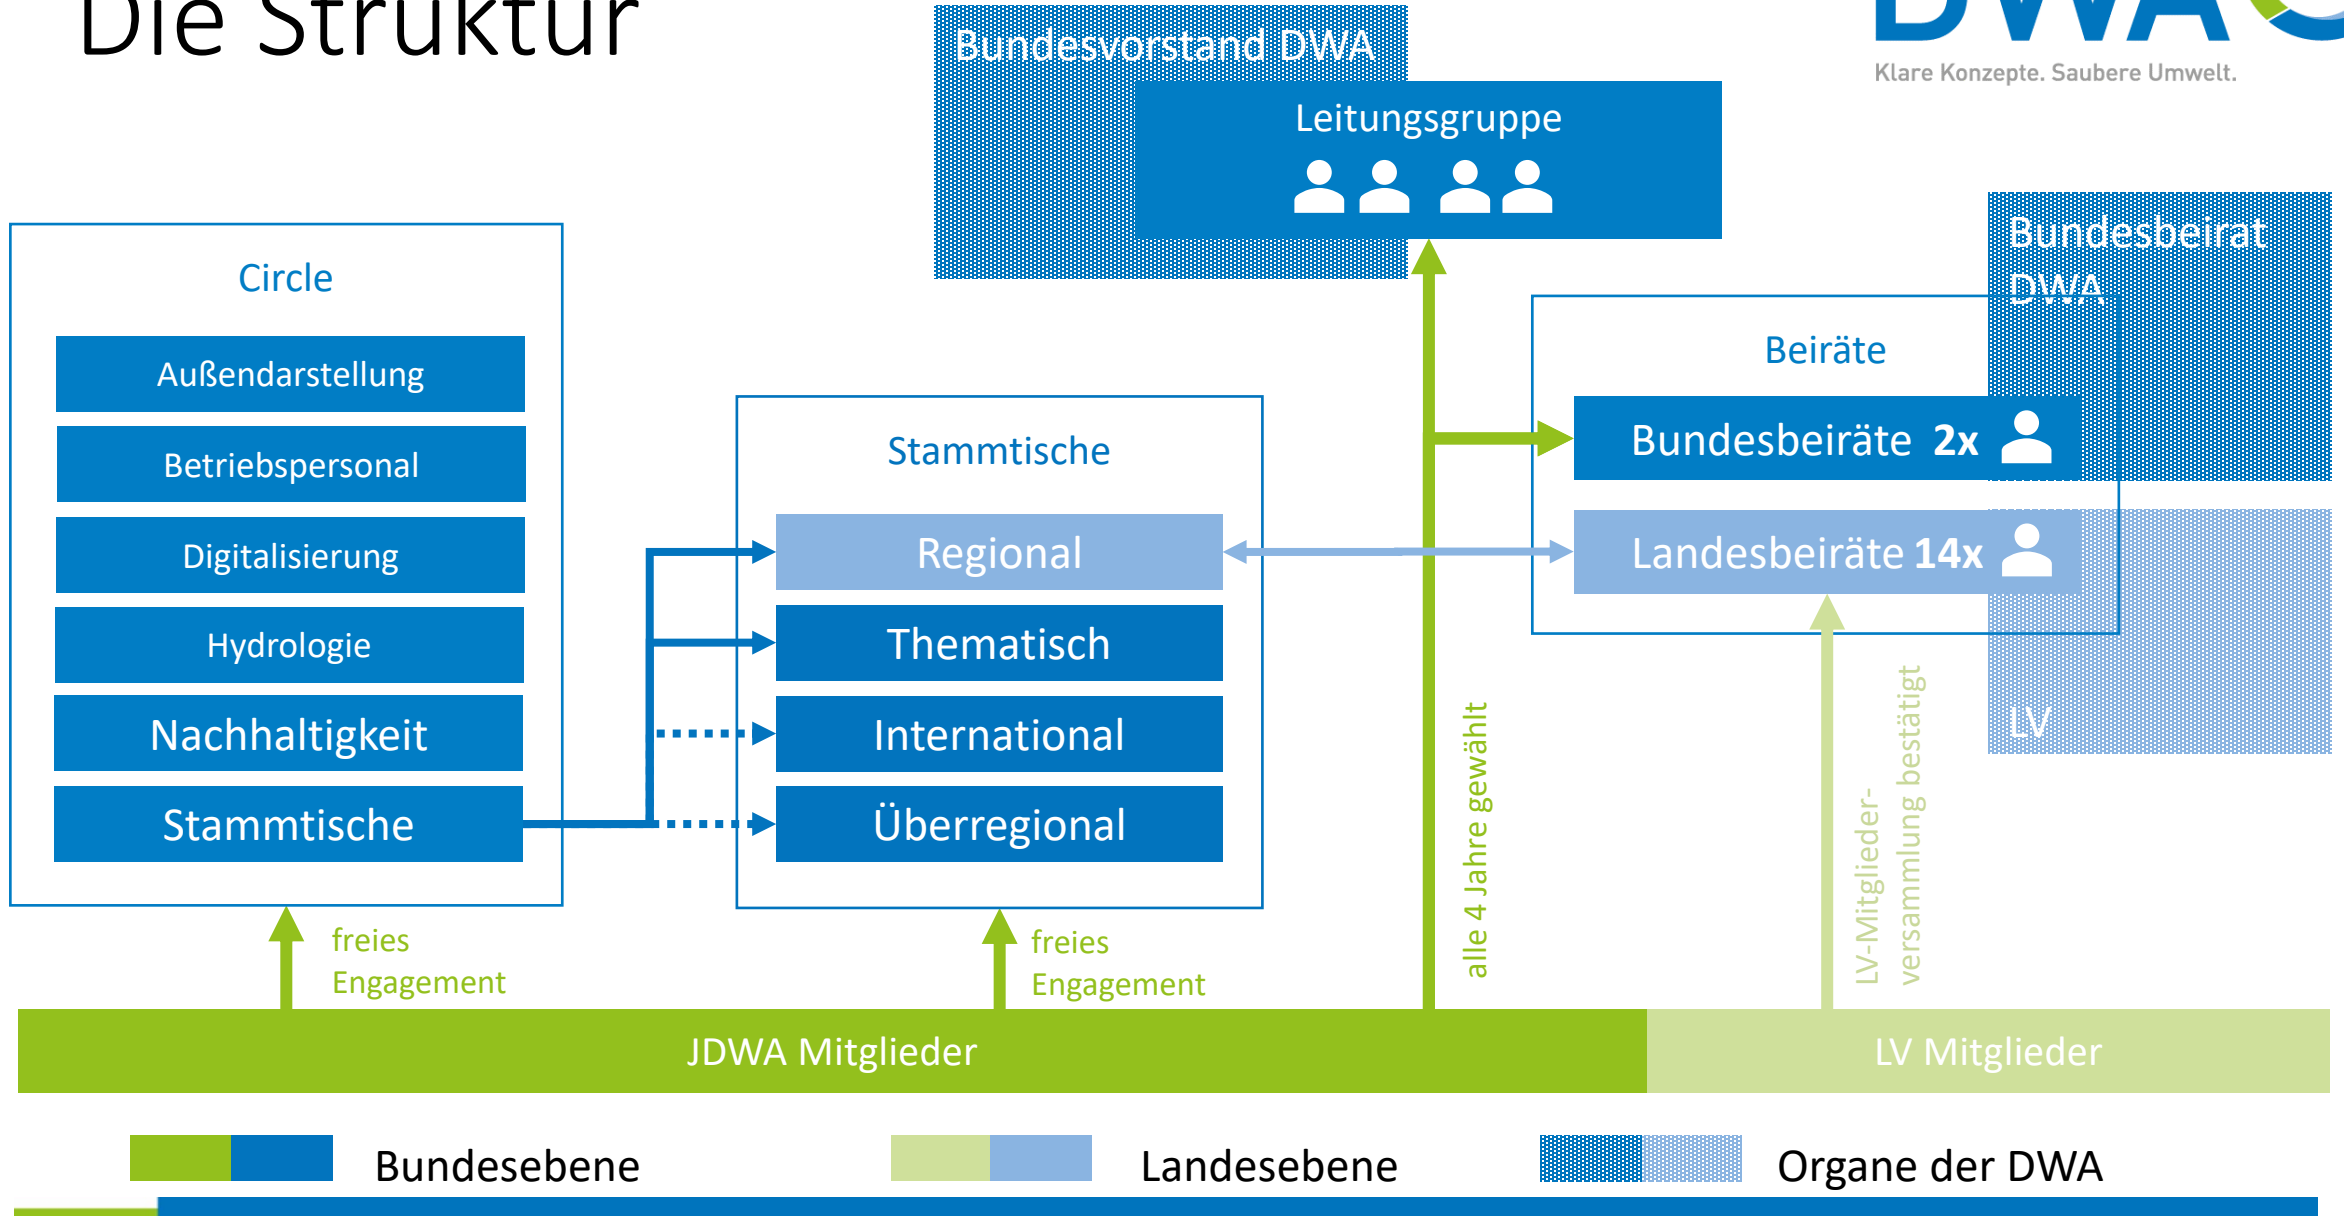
Die Struktur

Bundesvorstand DWA

Leitungsgruppe

DWA

Klare Konzepte. Saubere Umwelt.

Bundesbeirat DWA

Circle

Außendarstellung

Betriebspersonal

Digitalisierung

Hydrologie

Nachhaltigkeit

Stammtische

Stammtische

Regional

Thematisch

International

Überregional

Beiräte

Bundesbeiräte 2x

Landesbeiräte 14x

LV

alle 4 Jahre gewählt

LV-Mitglieder-versammlung bestätigt

freies Engagement

freies Engagement

JDWA Mitglieder

LV Mitglieder

Bundesebene

Landesebene

Organe der DWA